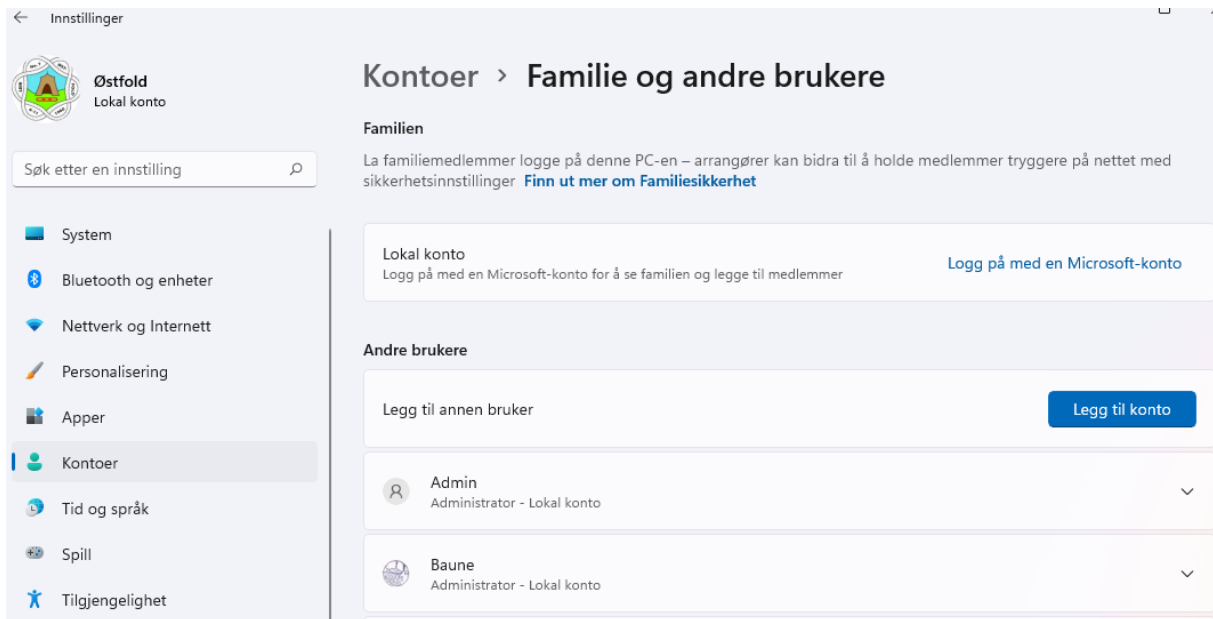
Innstillinger

Østfold
Lokal konto

Søk etter en innstilling

System
Bluetooth og enheter
Nettverk og Internett
Personalisering
Apper
Kontoer
Tid og språk
Spill
Tilgjengelighet

Kontoer › Familie og andre brukere

Familien

La familiemedlemmer logge på denne PC-en – arrangører kan bidra til å holde medlemmer tryggere på nettet med sikkerhetsinnstillinger Finn ut mer om Familiesikkerhet

Lokal konto
Logg på med en Microsoft-konto for å se familien og legge til medlemmer
Logg på med en Microsoft-konto

Andre brukere

Legg til annen bruker
Legg til konto

Admin
Administrator - Lokal konto

Baune
Administrator - Lokal konto